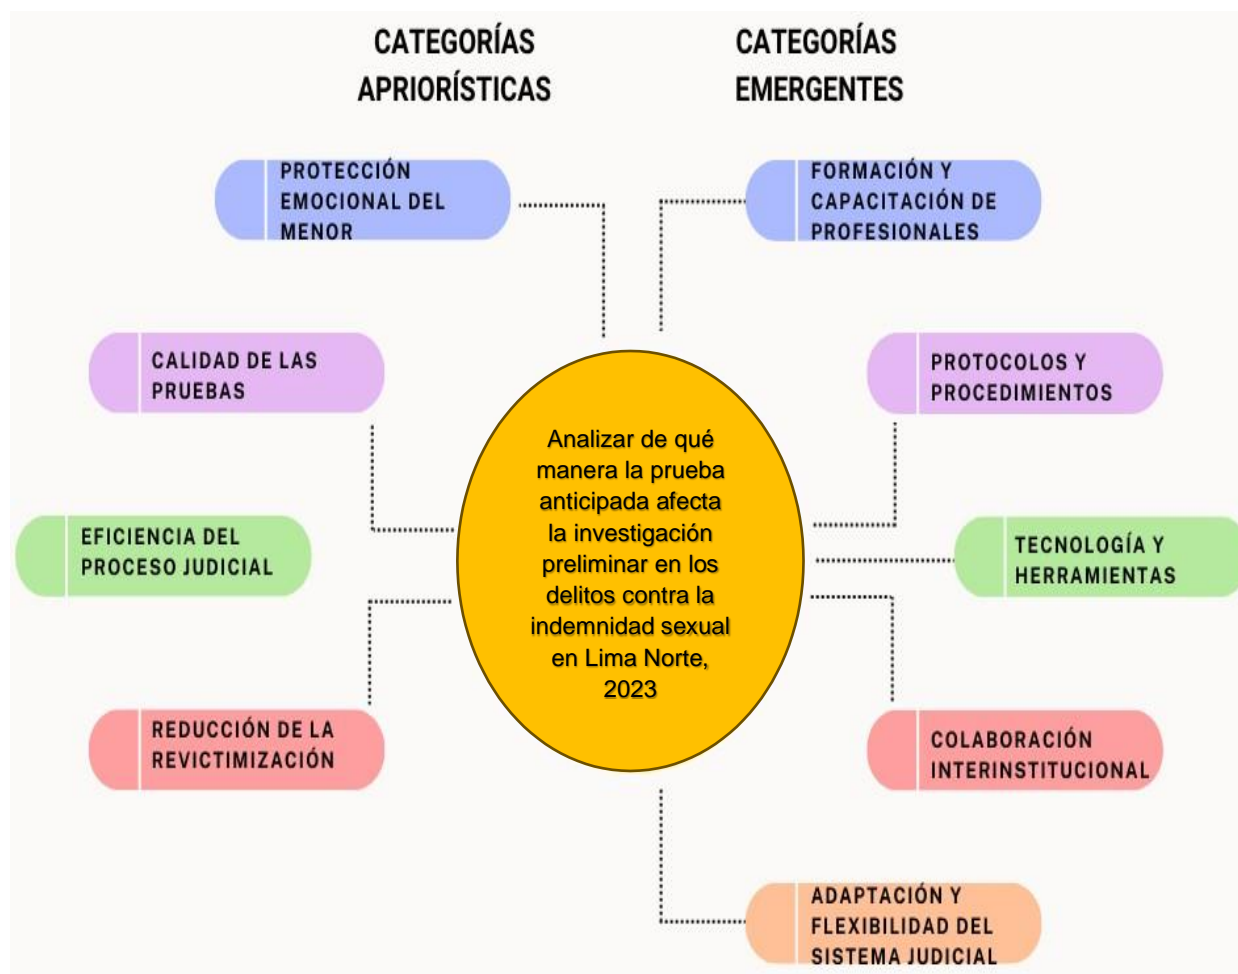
CATEGORÍAS APRIORÍSTICAS

CATEGORÍAS EMERGENTES

PROTECCIÓN EMOCIONAL DEL MENOR

CALIDAD DE LAS PRUEBAS

EFICIENCIA DEL PROCESO JUDICIAL

REDUCCIÓN DE LA REVICTIMIZACIÓN

Analizar de qué manera la prueba anticipada afecta la investigación preliminar en los delitos contra la indemnidad sexual en Lima Norte, 2023

FORMACIÓN Y CAPACITACIÓN DE PROFESIONALES

PROTOCOLOS Y PROCEDIMIENTOS

TECNOLOGÍA Y HERRAMIENTAS

COLABORACIÓN INTERINSTITUCIONAL

ADAPTACIÓN Y FLEXIBILIDAD DEL SISTEMA JUDICIAL